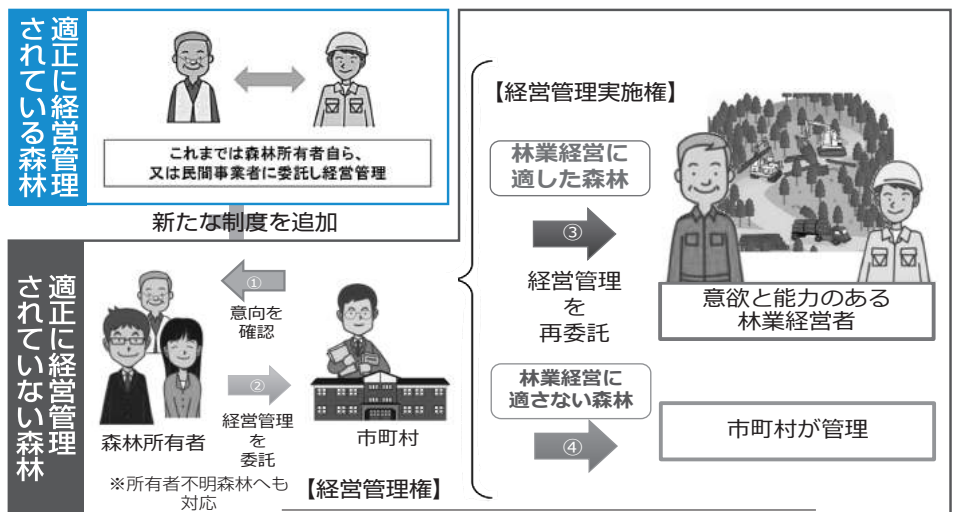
適正に経営管理されている森林

これまでは森林所有者自ら、又は民間事業者に委託し経営管理

新たな制度を追加

適正に経営管理されていない森林

①

意向を確認

②

経営管理を委託

森林所有者

市町村

※所有者不明森林へも対応

【経営管理権】

【経営管理実施権】

林業経営に適した森林

③

経営管理を再委託

意欲と能力のある林業経営者

林業経営に適さない森林

④

市町村が管理